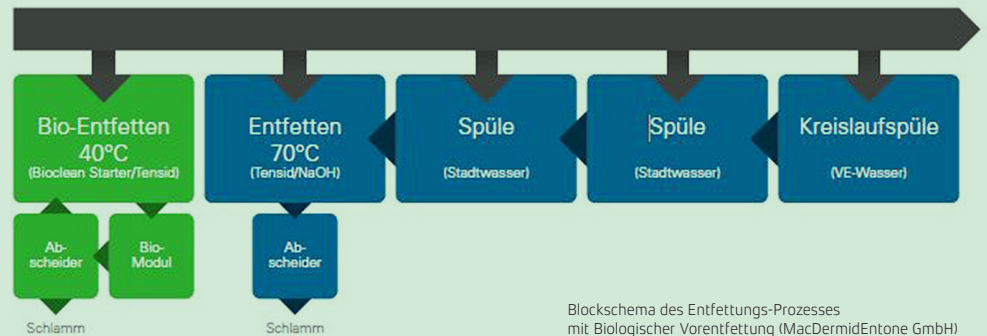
Bio-Entfetten
40°C
(Bioclean Starter/Tensid)

Entfetten
70°C
(Tensid/NaOH)

Spüle
(Stadtwasser)

Spüle
(Stadtwasser)

Kreislaufspüle
(VE-Wasser)

Ab-
scheider

Bio-
Modul

Ab-
scheider

Schlamm

Schlamm

Blockschema des Entfettungs-Prozesses
mit Biologischer Vorentfettung (MacDermidEntone GmbH)